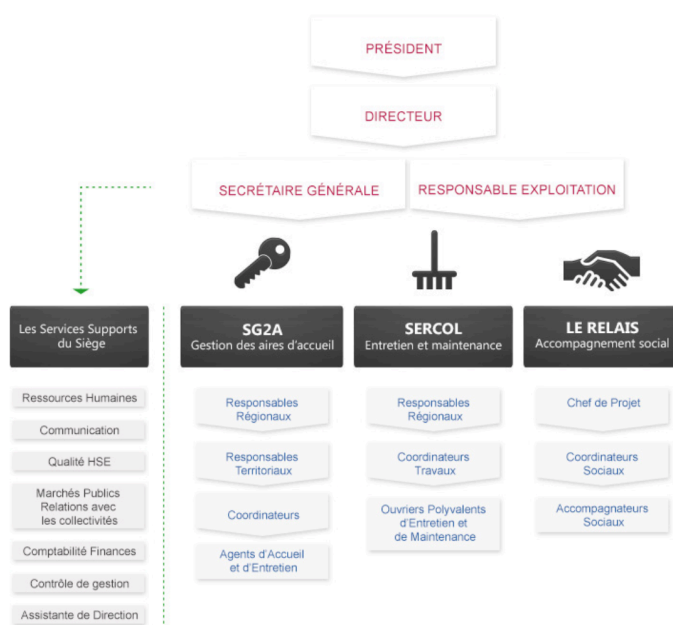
PRÉSIDENT

DIRECTEUR

SECRÉTAIRE GÉNÉRALE

RESPONSABLE EXPLOITATION

Les Services Supports du Siège

Ressources Humaines

Communication

Qualité HSE

Marchés Publics Relations avec les collectivités

Comptabilité Finances

Contrôle de gestion

Assistante de Direction

SG2A
Gestion des aires d'accueil

Responsables Régionaux

Responsables Territoriaux

Coordinateurs

Agents d'Accueil et d'Entretien

SERCOL
Entretien et maintenance

Responsables Régionaux

Coordinateurs Travaux

Ouvriers Polyvalents d'Entretien et de Maintenance

LE RELAIS
Accompagnement social

Chef de Projet

Coordinateurs Sociaux

Accompagnateurs Sociaux